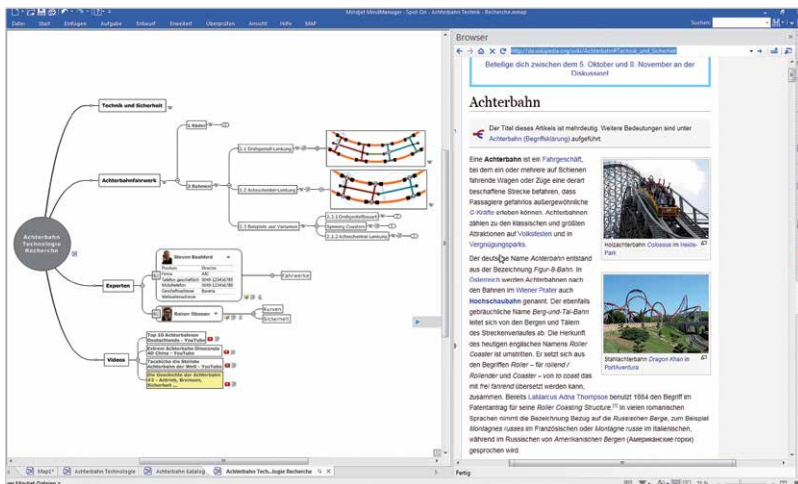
Mindjet MindManager - Spalt Da - Achterbahn Technik - Recherche.mmap

Datei Start Einfügen Aufgabe Entwurf Erweitert Überprüfen Ansicht Hilfe MAF

Suchen

Technik und Sicherheit

Achterbahnfahrwerk

1. Räder

2. Rahmen

2.1 Drehgestell-Lenkung

2.2 Achsschenkel-Lenkung

2.3 Beispiele und Varianten

2.3.1 Drehgestellbauart

Spinning Coasters

2.3.2 Achsschenkel-Lenkung

Achterbahn Technologie Recherche

Experten

Steven Basford

Fahrwerke

Rainer Stosser

Kurven

Sicherheit

Videos

Top 10 Achterbahnen Deutschlands - YouTube

Extrem Achterbahn Simulator HD China - YouTube

Top 10 der Steilsten Achterbahnen der Welt - YouTube

Die Geschichte der Achterbahn #3 - Antrieb, Bremsen, Sicherheit ...

Map1* Achterbahn Technologie Achterbahn Katalog Achterbahn Tech...logie Recherche

Browser

http://de.wikipedia.org/wiki/Achterbahn#Technik_und_Sicherheit

Beteilige dich zwischen dem 5. Oktober und 8. November an der Diskussion!

Achterbahn

Der Titel dieses Artikels ist mehrdeutig. Weitere Bedeutungen sind unter Achterbahn (Begriffsklärung) aufgeführt.

Eine Achterbahn ist ein Fahrgeschäft, bei dem ein oder mehrere auf Schienen fahrende Wagen oder Züge eine derart beschaffene Strecke befahren, dass Passagiere gefahrlos außergewöhnliche G-Kräfte erleben können. Achterbahnen zählen zu den klassischen und größten Attraktionen auf Volksfesten und in Vergnügungsparks.

Holzachterbahn Colossos im Heide-Park

Der deutsche Name Achterbahn entstand aus der Bezeichnung Figur-8-Bahn. In Österreich werden Achterbahnen nach den Bahnen im Wiener Prater auch Hochschaubahn genannt. Der ebenfalls gebräuchliche Name Berg-und-Tal-Bahn leitet sich von den Bergen und Tälern des Streckenverlaufes ab. Die Herkunft des heutigen englischen Namens Roller Coaster ist umstritten. Er setzt sich aus den Begriffen Roller – für rollend / Rollender und Coaster – von to coast das mit frei fahrend übersetzt werden kann, zusammen. Bereits LaMarcus Adna Thompson benutzt 1884 den Begriff im Patentantrag für seine Roller Coasting Structure.[1] In vielen romanischen Sprachen nimmt die Bezeichnung Bezug auf die Russischen Berge, zum Beispiel Montagnes russes im Französischen oder Montagne russe im Italienischen, während im Russischen von Amerikanischen Bergen (Американские горки) gesprochen wird.

Stahlachterbahn Dragon Khan in PortAventura

Fertig